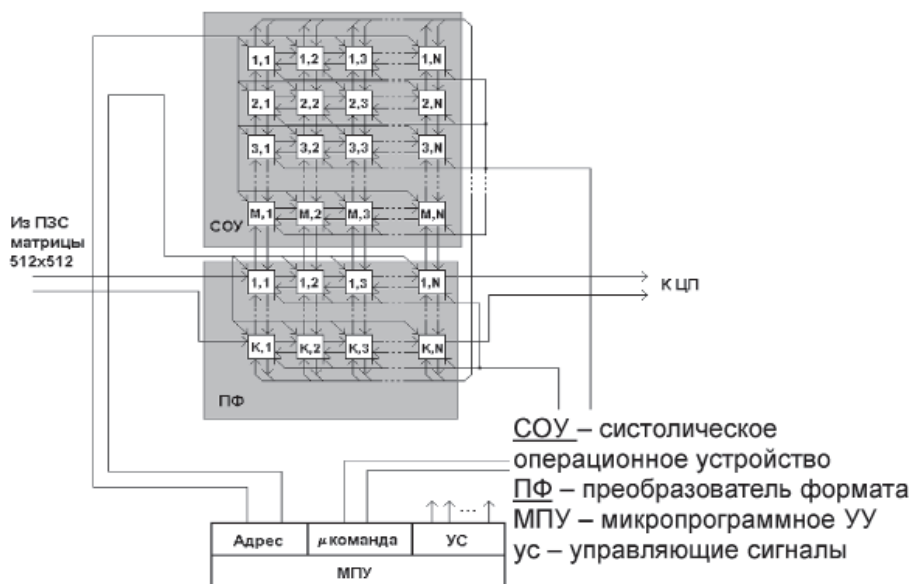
1,1 1,2 1,3 1,N
2,1 2,2 2,3 2,N
3,1 3,2 3,3 3,N
M,1 M,2 M,3 M,N
СОУ

Из ПЗС матрицы 512x512

1,1 1,2 1,3 1,N
K,1 K,2 K,3 K,N
ПФ

К ЦП

СОУ – систолическое операционное устройство
ПФ – преобразователь формата
МПУ – микропрограммное УУ
ус – управляющие сигналы

| Адрес | $\mu$ команда | УС |
|---|---|---|
| МПУ | | |